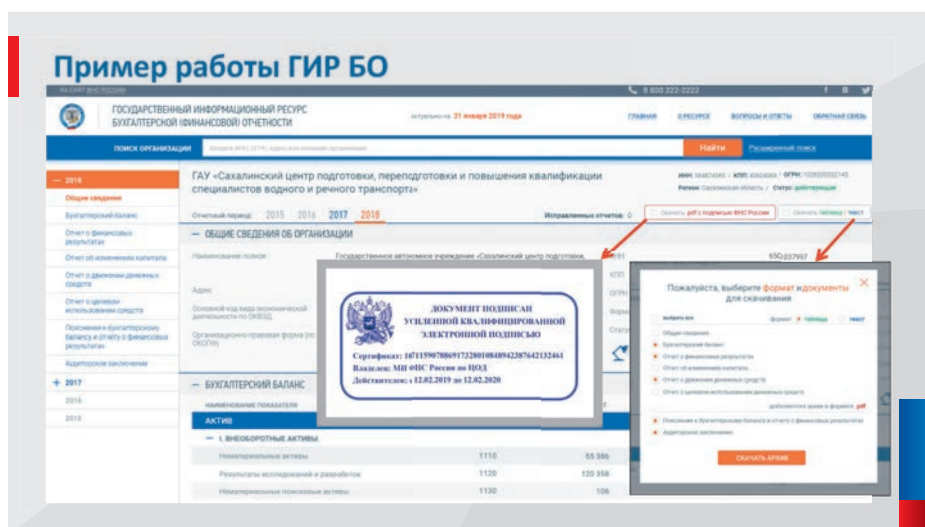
Пример работы ГИР БО

8 800 222-2222

ГОСУДАРСТВЕННЫЙ ИНФОРМАЦИОННЫЙ РЕСУРС БУХГАЛТЕРСКОЙ (ФИНАНСОВОЙ) ОТЧЕТНОСТИ

Актуально на 31 января 2019 года

ГЛАВНАЯ   О РЕСУРСЕ   ВОПРОСЫ И ОТВЕТЫ   ОБРАТНАЯ СВЯЗЬ

ПОИСК ОРГАНИЗАЦИИ   Найти   Расширенный поиск

— 2018
Общие сведения
Бухгалтерский баланс
Отчет о финансовых результатах
Отчет об изменениях капитала
Отчет о движении денежных средств
Отчет о целевом использовании средств
Пояснения к бухгалтерскому балансу и отчету о финансовых результатах
Аудиторское заключение
+ 2017
2016
2015

ГАУ «Сахалинский центр подготовки, переподготовки и повышения квалификации специалистов водного и речного транспорта»

Отчетный период: 2015 2016 2017 2018

Исправленных отчетов: 0

Скачать pdf с подписью ФНС России   Скачать таблицы / текст

— ОБЩИЕ СВЕДЕНИЯ ОБ ОРГАНИЗАЦИИ

Наименование полное   Государственное автономное учреждение «Сахалинский центр подготовки,

Адрес

Основной вид экономической деятельности по ОКВЭД

Организационно-правовая форма (по ОКОПФ)

ДОКУМЕНТ ПОДПИСАН УСИЛЕННОЙ КВАЛИФИЦИРОВАННОЙ ЭЛЕКТРОННОЙ ПОДПИСЬЮ

Сертификат: 16711590788691732801048942387642132461
Владелец: МИ ФНС России по ЦОД
Действителен: с 12.02.2019 до 12.02.2020

— БУХГАЛТЕРСКИЙ БАЛАНС

НАИМЕНОВАНИЕ ПОКАЗАТЕЛЯ

АКТИВ

— I. ВНЕОБОРОТНЫЕ АКТИВЫ

| Нематериальные активы | 1110 | 55 386 |
|---|---|---|
| Результаты исследований и разработок | 1120 | 120 358 |
| Нематериальные поисковые активы | 1130 | 106 |

Пожалуйста, выберите формат и документы для скачивания

выбрать все
формат: таблица   текст
Общие сведения
Бухгалтерский баланс
Отчет о финансовых результатах
Отчет об изменениях капитала
Отчет о движении денежных средств
Отчет о целевом использовании денежных средств
дополнительно архив в формате pdf
Пояснения к бухгалтерскому балансу и отчету о финансовых результатах
Аудиторское заключение

СКАЧАТЬ АРХИВ